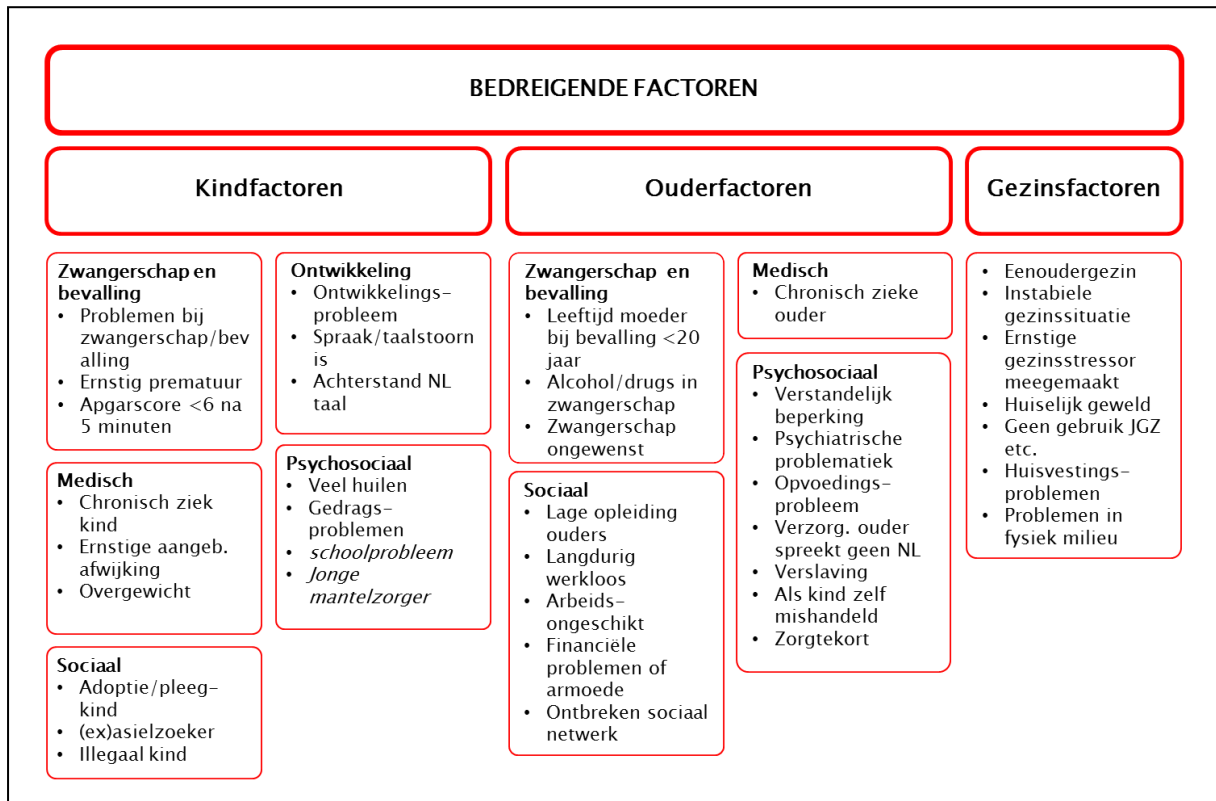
BEDREIGENDE FACTOREN

Kindfactoren

Zwangerschap en bevalling
- Problemen bij zwangerschap/bevalling
- Ernstig prematuur
- Apgarscore <6 na 5 minuten

Medisch
- Chronisch ziek kind
- Ernstige aangeb. afwijking
- Overgewicht

Sociaal
- Adoptie/pleeg-kind
- (ex)asielzoeker
- Illegaal kind

Ontwikkeling
- Ontwikkelings-probleem
- Spraak/taalstoornis
- Achterstand NL taal

Psychosociaal
- Veel huilen
- Gedrags-problemen
- *schoolprobleem*
- *Jonge mantelzorger*

Ouderfactoren

Zwangerschap en bevalling
- Leeftijd moeder bij bevalling <20 jaar
- Alcohol/drugs in zwangerschap
- Zwangerschap ongewenst

Sociaal
- Lage opleiding ouders
- Langdurig werkloos
- Arbeids-ongeschikt
- Financiële problemen of armoede
- Ontbreken sociaal netwerk

Medisch
- Chronisch zieke ouder

Psychosociaal
- Verstandelijk beperking
- Psychiatrische problematiek
- Opvoedings-probleem
- Verzorg. ouder spreekt geen NL
- Verslaving
- Als kind zelf mishandeld
- Zorgtekort

Gezinsfactoren

- Eenoudergezin
- Instabiele gezinssituatie
- Ernstige gezinsstressor meegemaakt
- Huiselijk geweld
- Geen gebruik JGZ etc.
- Huisvestings-problemen
- Problemen in fysiek milieu